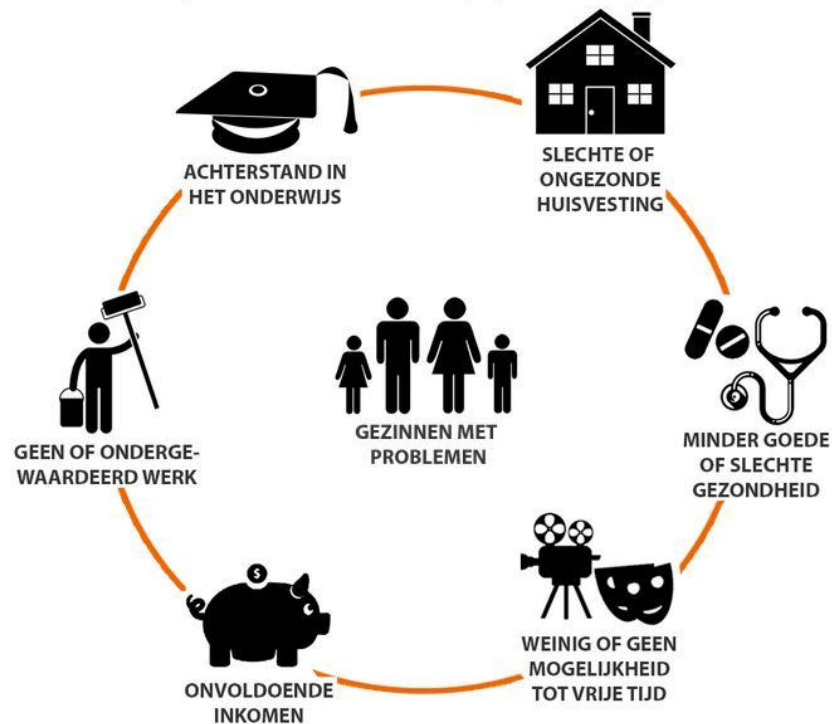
ACHTERSTAND IN HET ONDERWIJS

SLECHTE OF ONGEZONDE HUISVESTING

GEZINNEN MET PROBLEMEN

GEEN OF ONDERGEWAARDEERD WERK

MINDER GOEDE OF SLECHTE GEZONDHEID

$

ONVOLDOENDE INKOMEN

WEINIG OF GEEN MOGELIJKHEID TOT VRIJE TIJD